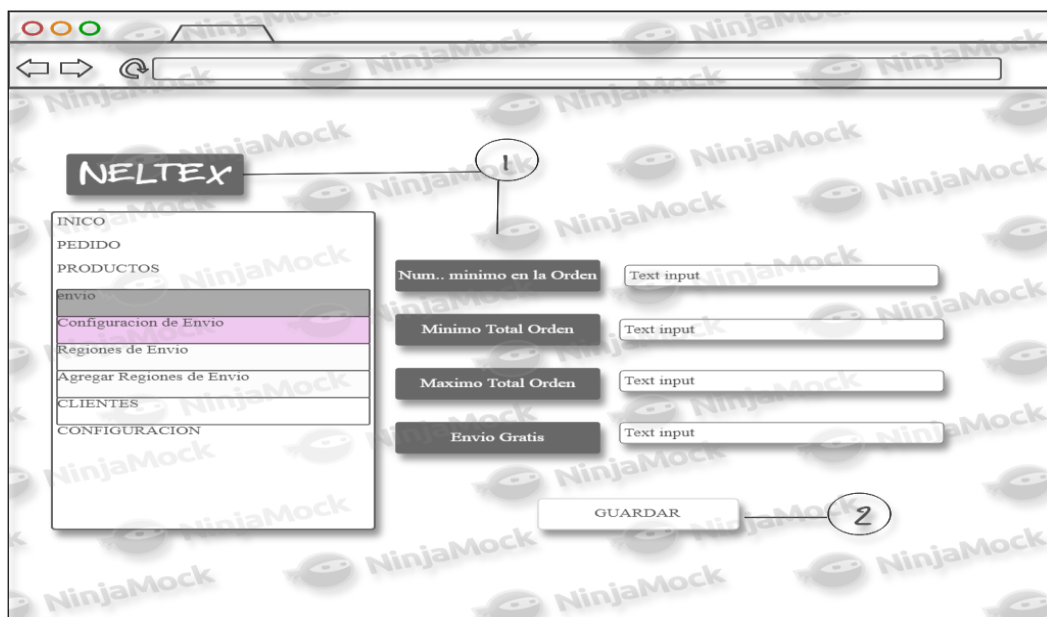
NinjaMock

NELTEX

1

INICO
PEDIDO
PRODUCTOS
envio
Configuracion de Envio
Regiones de Envio
Agregar Regiones de Envio
CLIENTES
CONFIGURACION

Num.. minimo en la Orden
Text input

Minimo Total Orden
Text input

Maximo Total Orden
Text input

Envio Gratis
Text input

GUARDAR

2